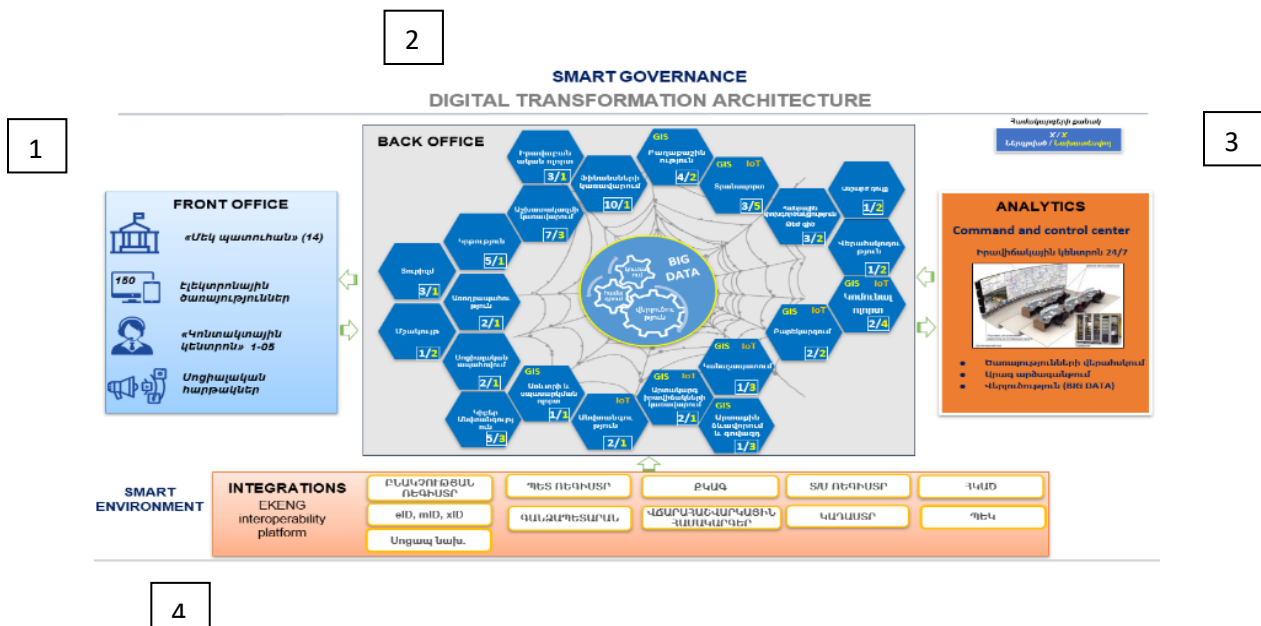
2

SMART GOVERNANCE
DIGITAL TRANSFORMATION ARCHITECTURE

1

3

Համակարգերի քանակ
X/X
Ներդրված / Նախատեսվող

BACK OFFICE

FRONT OFFICE

«Մեկ պատուհան» (14)

150
Էլեկտրոնային ծառայություններ

«Կոնտակտային կենտրոն» 1-05

Սոցիալական հարթակներ

3/1
4/2
10/1
3/5
7/3
1/2
5/1
3/2
3/1
1/2
2/1
2/4
1/2
2/2
2/1
1/3
1/1
2/1
5/3
2/1
1/3

GIS
IoT

BIG DATA

ANALYTICS
Command and control center
Իրավիճակային կենտրոն 24/7

Ծառայությունների վերահսկում
Արագ արձագանքում
Վերլուծություն (BIG DATA)

SMART ENVIRONMENT

INTEGRATIONS
EKENG interoperability platform

ԲՆԱԿՉՈՒԹՅԱՆ ՌԵԳԻՍՏՐ
eID, mID, xID
Սոցապ նախ.
ՊԵՏ ՌԵԳԻՍՏՐ
ԴԱՆՁԱՊԵՏԱՐԱՆ
ԲԿԱԳ
ՎՃԱՐԱՅԻՆ ՀԱՄԱԿԱՐԳԵՐ
ՏՄ ՌԵԳԻՍՏՐ
ԿԱԴԱՍՏՐ
ՀԿԱԾ
ՊԵԿ

4